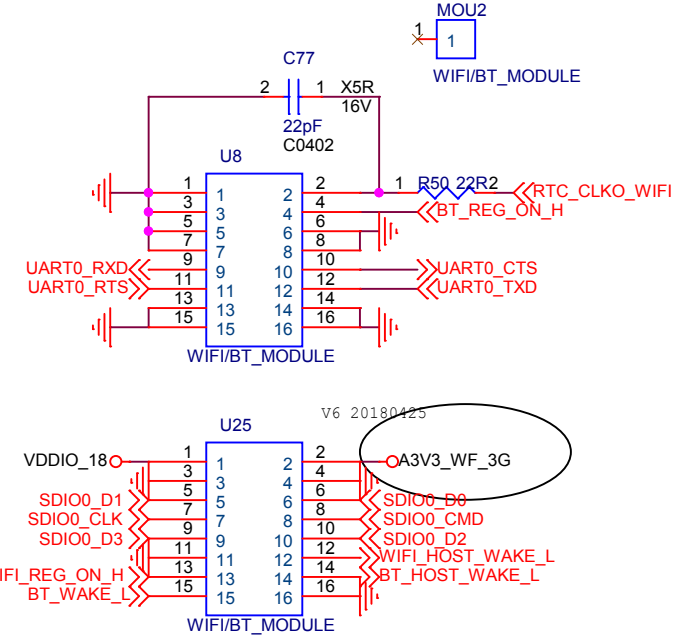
MOU2
1
1
WIFI/BT_MODULE

C77
2 1 X5R
16V
22pF
C0402

U8
1 1 2 2 1 R50 22R2 RTC_CLKO_WIFI
3 3 4 4 BT_REG_ON_H
5 5 6 6
7 7 8 8
9 10
UART0_RXD 9 10 UART0_CTS
11 12
UART0_RTS 11 12 UART0_TXD
13 14
13 14
15 16
15 16
WIFI/BT_MODULE

V6 20180425

U25
1 2
VDDIO_18 1 2 A3V3_WF_3G
3 4
3 4
5 6
SDIO0_D1 5 6 SDIO0_D0
7 8
SDIO0_CLK 7 8 SDIO0_CMD
9 10
SDIO0_D3 9 10 SDIO0_D2
11 12
11 12 WIFI_HOST_WAKE_L
13 14
IFI_REG_ON_H 13 14 BT_HOST_WAKE_L
15 16
BT_WAKE_L 15 16
WIFI/BT_MODULE